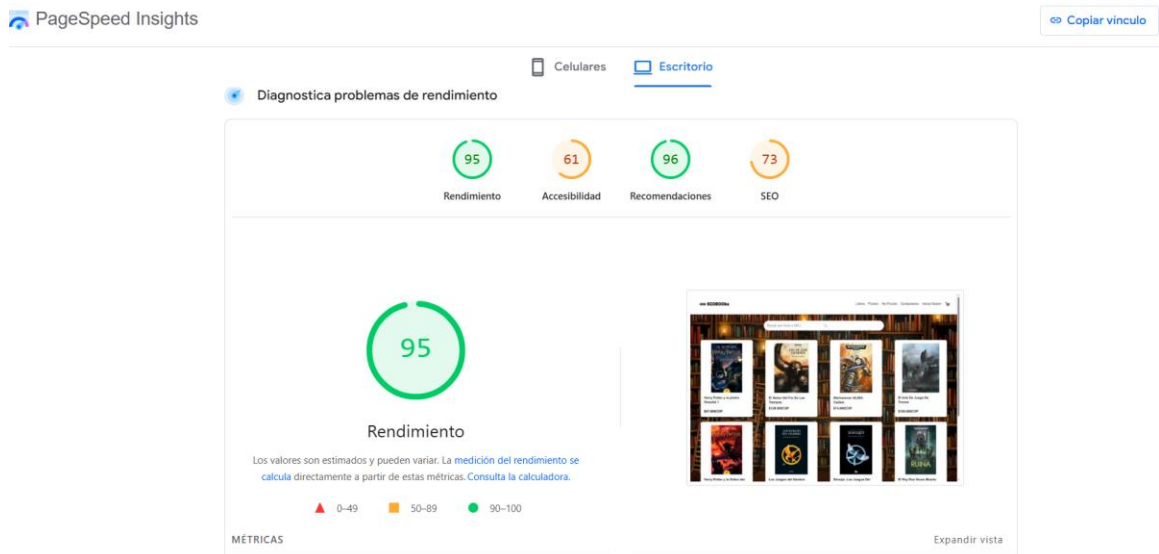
PageSpeed Insights

Copiar vínculo

Celulares Escritorio

Diagnostica problemas de rendimiento

95
Rendimiento

61
Accesibilidad

96
Recomendaciones

73
SEO

95

Rendimiento

Los valores son estimados y pueden variar. La medición del rendimiento se calcula directamente a partir de estas métricas. Consulta la calculadora.

0–49 50–89 90–100

MÉTRICAS

Expandir vista